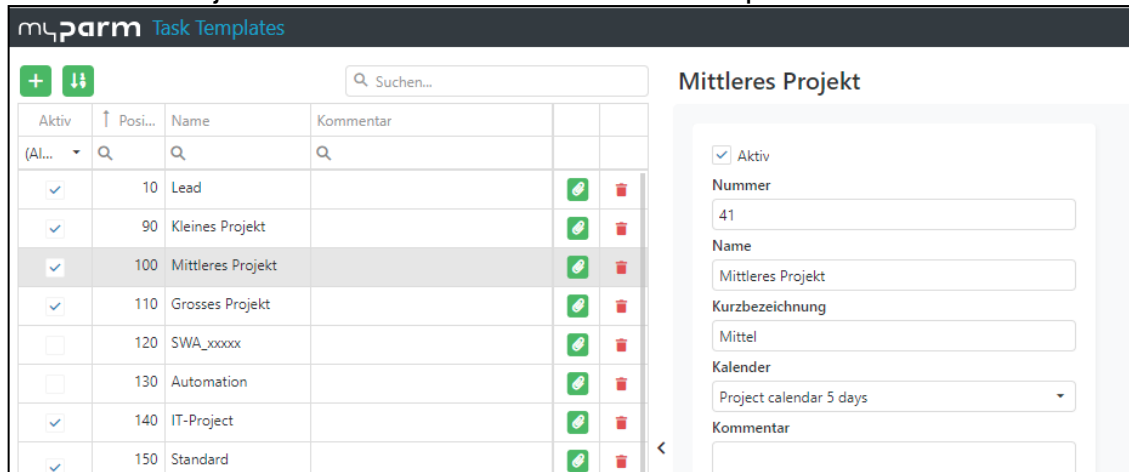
myparm Task Templates

Suchen...

| Aktiv | Posi... | Name | Kommentar |
|---|---|---|---|
| (Al... | | | |
| ✓ | 10 | Lead | |
| ✓ | 90 | Kleines Projekt | |
| ✓ | 100 | Mittleres Projekt | |
| ✓ | 110 | Grosses Projekt | |
| | 120 | SWA_xxxxx | |
| | 130 | Automation | |
| ✓ | 140 | IT-Project | |
| ✓ | 150 | Standard | |

Mittleres Projekt

Aktiv

Nummer

41

Name

Mittleres Projekt

Kurzbezeichnung

Mittel

Kalender

Project calendar 5 days

Kommentar